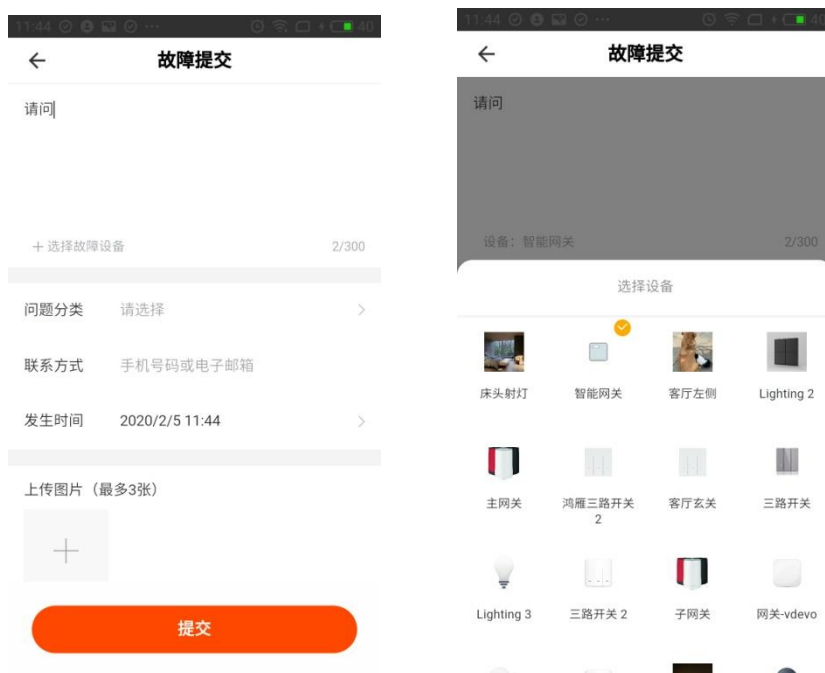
11:44

故障提交

请问

+ 选择故障设备 2/300

问题分类 请选择 >

联系方式 手机号码或电子邮箱

发生时间 2020/2/5 11:44 >

上传图片（最多3张）

+

提交

11:44

故障提交

请问

设备：智能网关 2/300

选择设备

床头射灯 智能网关 客厅左侧 Lighting 2

主网关 鸿雁三路开关 2 客厅玄关 三路开关

Lighting 3 三路开关 2 子网关 网关-vdevo